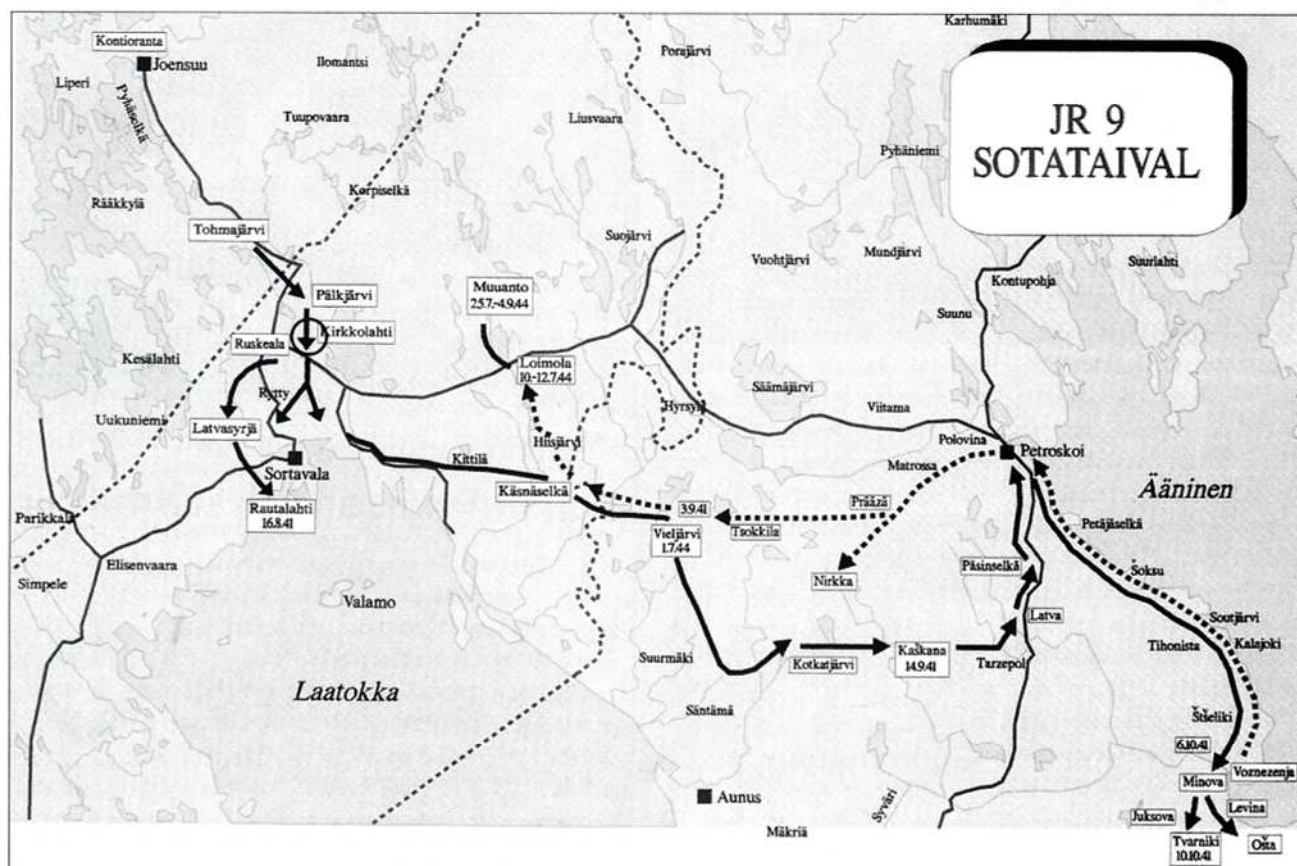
JR 9
SOTATAIVAL

Karhumäki
Kontioranta
Joensuu
Ilomantsi
Porajärvi
Liperi
Pyhäselkä
Tuupovaara
Liusvaara
Pyhäniemi
Korpiselkä
Rääkkyä
Suojärvi
Tohmajärvi
Vuohtjärvi
Mundjärvi
Suurlahti
Kontupohja
Muuanto
25.7.-4.9.44
Pälkjärvi
Suunu
Kirkkolahti
Ruskeala
Kesälahti
Loimola
10.-12.7.44
Ryttyy
Säämäjärvi
Uukuniemi
Hyrsylä
Viitama
Latvasyrjä
Hiisjärvi
Polovina
Petroskoi
Sortavala
Kitilä
Matrossa
Äänninen
Käsnäselkä
3.9.41
Prääsä
Rautalahti
16.8.41
Tsokkila
Petäjäselkä
Parikkala
Vieljärvi
1.7.44
Šoksu
Elisenvaara
Nirkka
Pässinselkä
Simpele
Valamo
Latva
Soutjärvi
Tihonista
Kalajoki
Suurmäki
Kotkatjärvi
Kaškana
14.9.41
Tarzepol
Laatokka
Säntämä
Šteliki
6.10.41
Vornezenja
Aunus
Minova
Syväri
Juksova
Levina
Mäkriä
Tvaraiki
10.10.41
Ošta